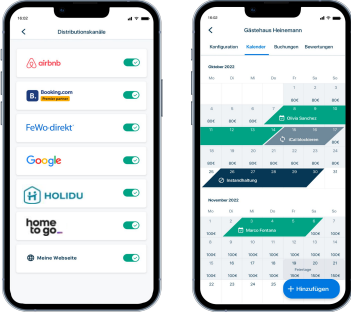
15:02

Distributionskanäle

airbnb

Booking.com
Preferred partner

FeWo-direkt

Google

HOLIDU

home to go

Meine Webseite

15:02

Gästehaus Heinemann

Konfiguration Kalender Buchungen Bewertungen

Oktober 2022

Mo Di Mi Do Fr Sa So

1 2
80€ 80€

3 4 5 6 7 8 9
80€ 80€ 80€ 80€

Olivia Sanchez

10 11 12 13 14 15 16
80€ 80€

Carlos Alvarez

17 18 19 20 21 22 23
80€ 80€ 80€ 80€ 100€

Instandhaltung

24 25 26 27 28 29 30

31

November 2022

Mo Di Mi Do Fr Sa So

1 2 3 4 5 6
100€ 100€ 100€ 100€

Marco Fontana

7 8 9 10 11 12 13
100€ 100€ 100€ 100€ 100€

14 15 16 17 18 19 20
100€ 100€ 100€ 100€ 100€ 100€

Feiertage

21 22 23 24 25 26 27
100€ 100€ 100€ 100€

28 29 30

+ Hinzufügen